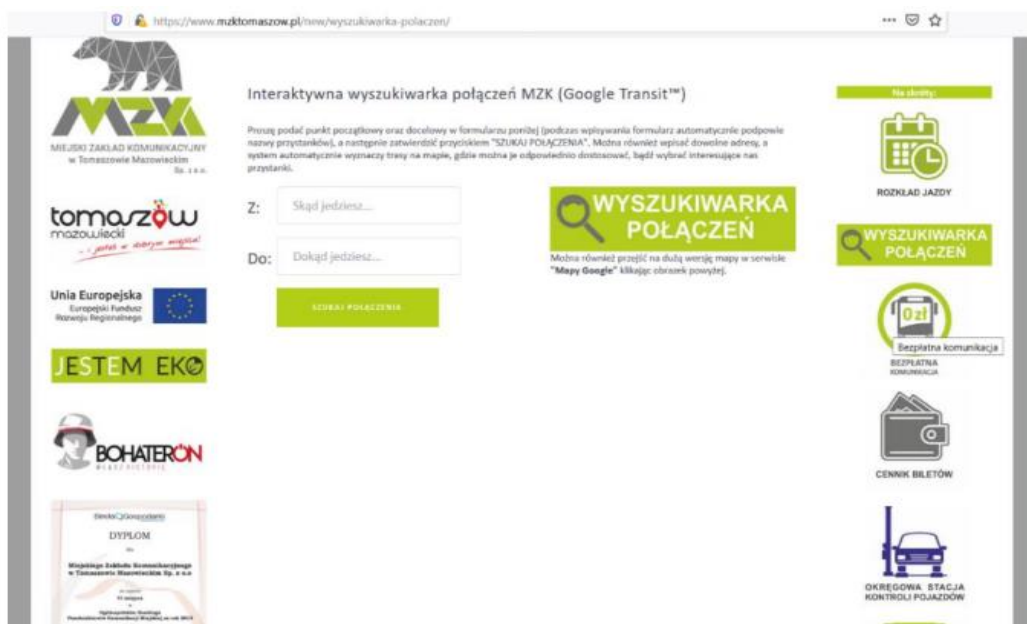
https://www.mzktomaszow.pl/new/wyszukiwarka-polaczen/

MZK
MIEJSKI ZAKŁAD KOMUNIKACYJNY w Tomaszowie Mazowieckim Sp. z o.o.

tomaszów mazowiecki
– z jakim w którym miejscu!

Unia Europejska
Europejski Fundusz Rozwoju Regionalnego

JESTEM EKO

BOHATERON

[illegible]
DYPLOM
dla
Miejskiego Zakładu Komunikacyjnego w Tomaszowie Mazowieckim Sp. z o.o.
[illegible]

Interaktywna wyszukiwarka połączeń MZK (Google Transit™)

Proszę podać punkt początkowy oraz docelowy w formularzu poniżej (podczas wpisywania formularz automatycznie podpowie nazwy przystanków), a następnie zatwierdzić przyciskiem "SZUKAJ POŁĄCZENIA". Można również wpisać dowolne adresy, a system automatycznie wyznaczy trasy na mapie, gdzie można je odpowiednio dostosować, bądź wybrać interesujące nas przystanki.

Z: Skąd jedziesz...

Do: Dokąd jedziesz...

SZUKAJ POŁĄCZENIA

WYSZUKIWARKA POŁĄCZEŃ

Można również przejść na dużą wersję mapy w serwisie "Mapy Google" klikając obrazek powyżej.

Na skróty:

ROZKŁAD JAZDY

WYSZUKIWARKA POŁĄCZEŃ

0zł
Bezpłatna komunikacja
BEZPŁATNA KOMUNIKACJA

CENNIK BILETÓW

OKRĘGOWA STACJA KONTROLI POJAZDÓW